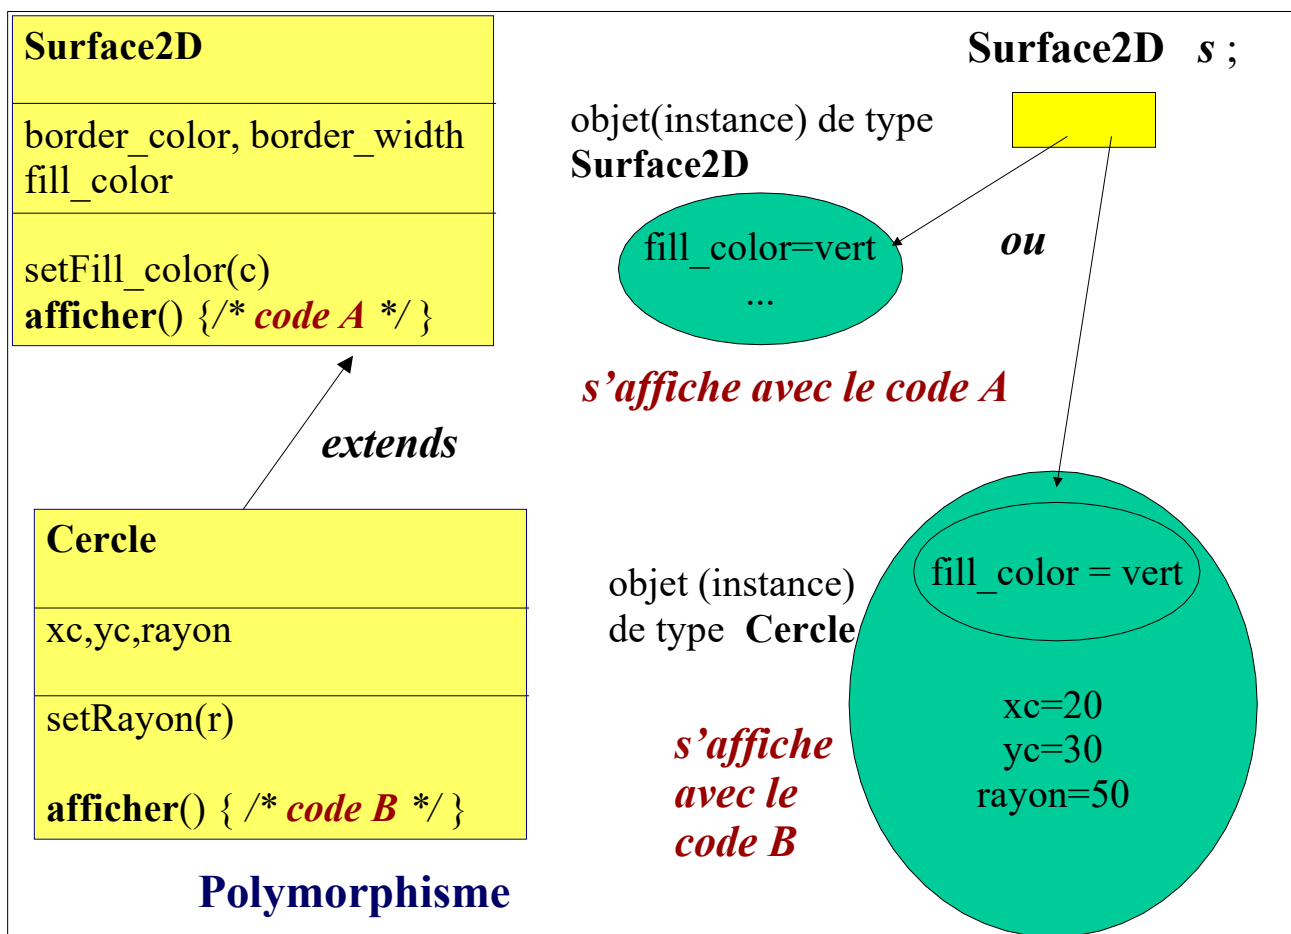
Surface2D

border_color, border_width
fill_color

setFill_color(c)
afficher() {/* code A */ }

Surface2D s ;

objet(instance) de type
Surface2D

fill_color=vert
...

ou

s’affiche avec le code A

extends

Cercle

xc,yc,rayon

setRayon(r)

afficher() { /* code B */ }

objet (instance)
de type Cercle

fill_color = vert

xc=20
yc=30
rayon=50

s’affiche
avec le
code B

Polymorphisme